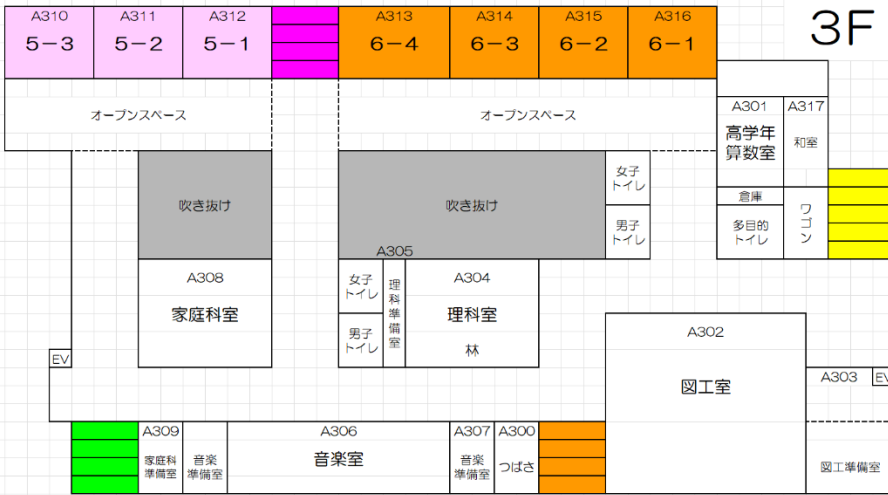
A310
5−3

A311
5−2

A312
5−1

A313
6−4

A314
6−3

A315
6−2

A316
6−1

3F

オープンスペース

オープンスペース

A301
高学年算数室

A317
和室

女子トイレ

男子トイレ

倉庫

多目的トイレ

ワゴン

吹き抜け

吹き抜け

A305

A308
家庭科室

女子トイレ

男子トイレ

理科準備室

A304
理科室
林

A302
図工室

EV

A303

EV

A309
家庭科準備室

音楽準備室

A306
音楽室

A307
音楽準備室

A300
つばさ

図工準備室